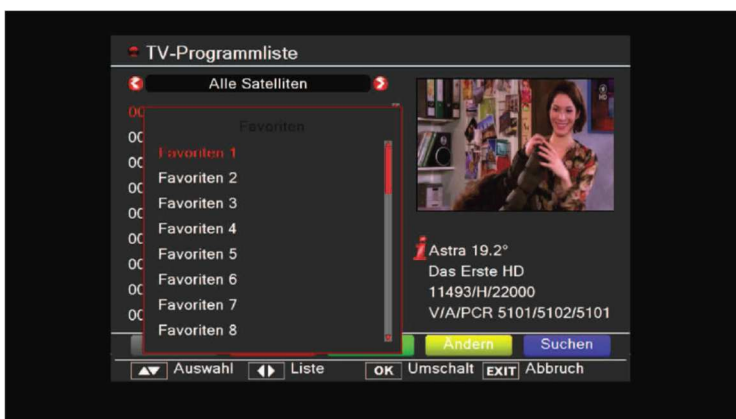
TV-Programmliste

Alle Satelliten

00
00
00
00
00
00
00
00
00

Favoriten

Favoriten 1
Favoriten 2
Favoriten 3
Favoriten 4
Favoriten 5
Favoriten 6
Favoriten 7
Favoriten 8

Astra 19.2°
Das Erste HD
11493/H/22000
V/A/PCR 5101/5102/5101

Ändern
Suchen

Auswahl
Liste
OK Umschalt
EXIT Abbruch